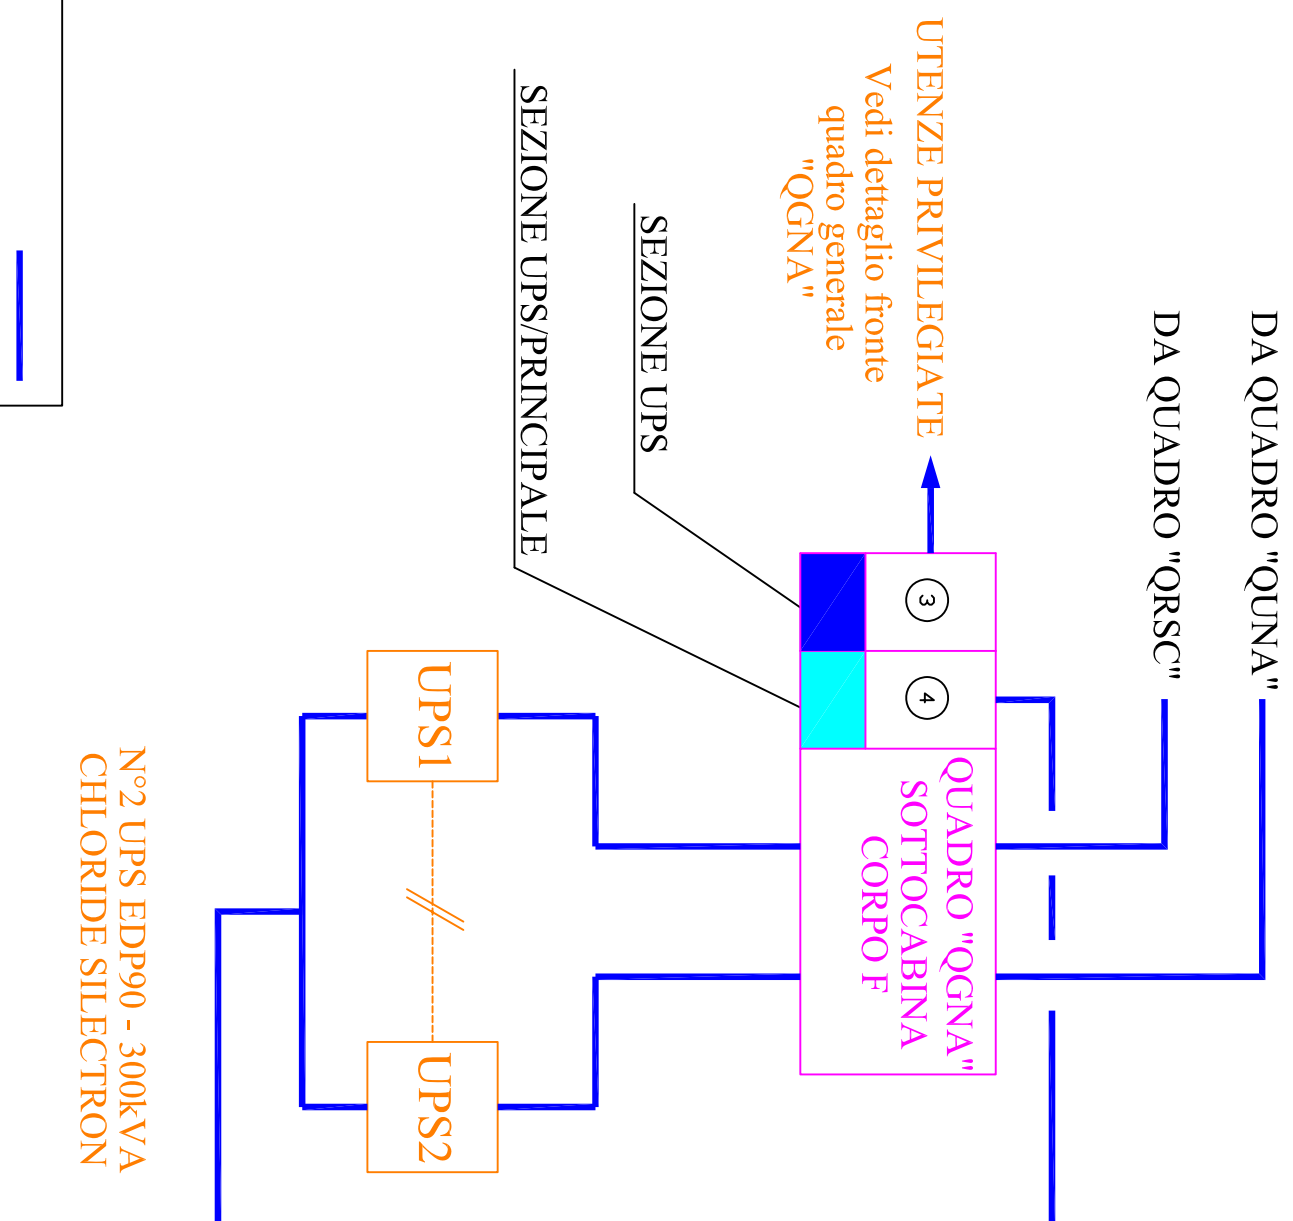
DA QUADRO "QUNA"

DA QUADRO "QRSC"

UTENZE PRIVILEGIATE
Vedi dettaglio fronte
quadro generale
"QGNA"

SEZIONE UPS

SEZIONE UPS/PRINCIPALE

3

4

QUADRO "QGNA"
SOTTOCABINA
CORPO F

UPS1

UPS2

N°2 UPS EDP90 - 300kVA
CHLORIDE SILECTRON